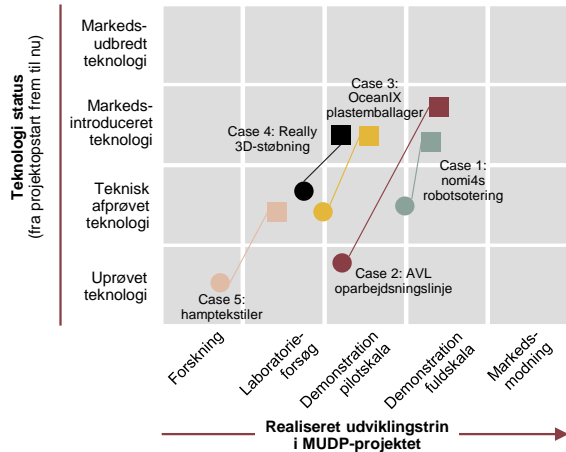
Teknologi status
(fra projektopstart frem til nu)

Markeds-udbredt teknologi

Markeds-introduceret teknologi

Teknisk afprøvet teknologi

Uprøvet teknologi

Case 3: OceanIX plastemballager

Case 4: Really 3D-støbning

Case 1: nomi4s robotsotering

Case 2: AVL oparbejdsningslinje

Case 5: hamptekstiler

Forskning

Laboratorie-forsøg

Demonstration pilotskala

Demonstration fuldskala

Markeds-modning

Realiseret udviklingstrin i MUDP-projektet